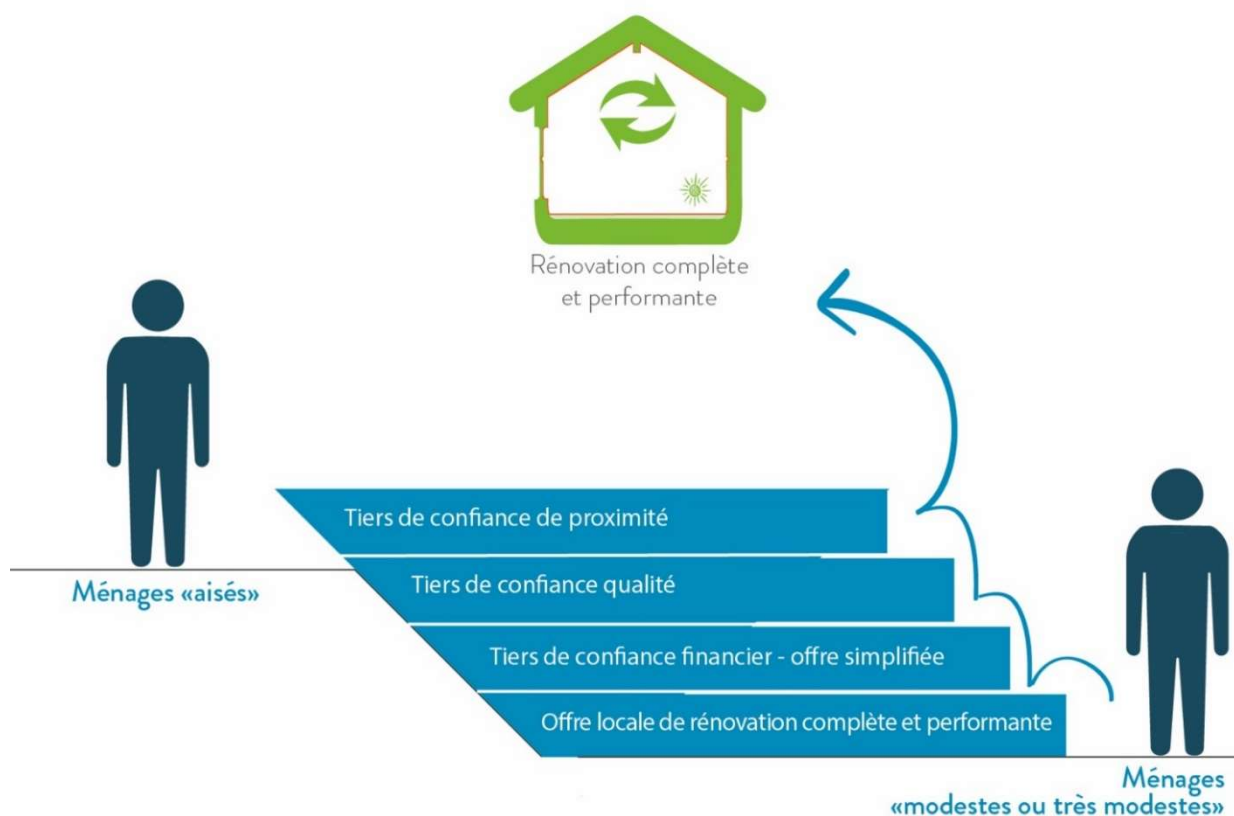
Rénovation complète et performante

Ménages «aisés»

Tiers de confiance de proximité

Tiers de confiance qualité

Tiers de confiance financier - offre simplifiée

Offre locale de rénovation complète et performante

Ménages «modestes ou très modestes»